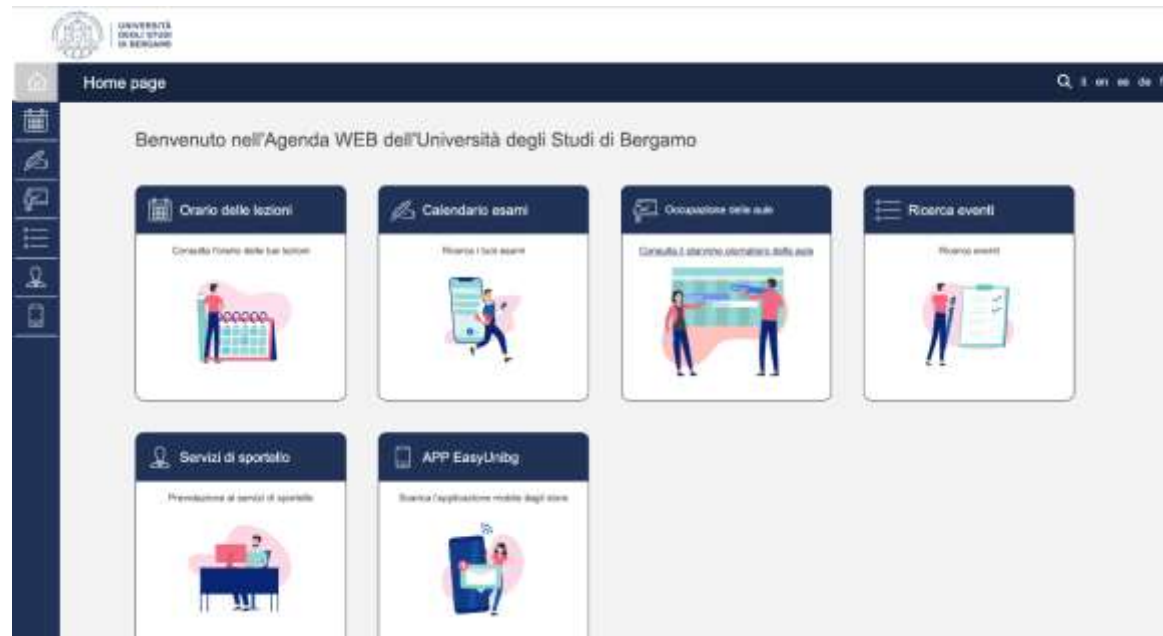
UNIVERSITÀ DEGLI STUDI DI BERGAMO

Home page

it en es de

Benvenuto nell'Agenda WEB dell'Università degli Studi di Bergamo

Orario delle lezioni

Consulta l'orario delle tue lezioni

Calendario esami

Ricerca i tuoi esami

Occupazione delle aule

Consulta il planning giornaliero delle aule

Ricerca eventi

Ricerca eventi

Servizi di sportello

Prenotazione ai servizi di sportello

APP EasyUnibg

Scarica l'applicazione mobile dagli store